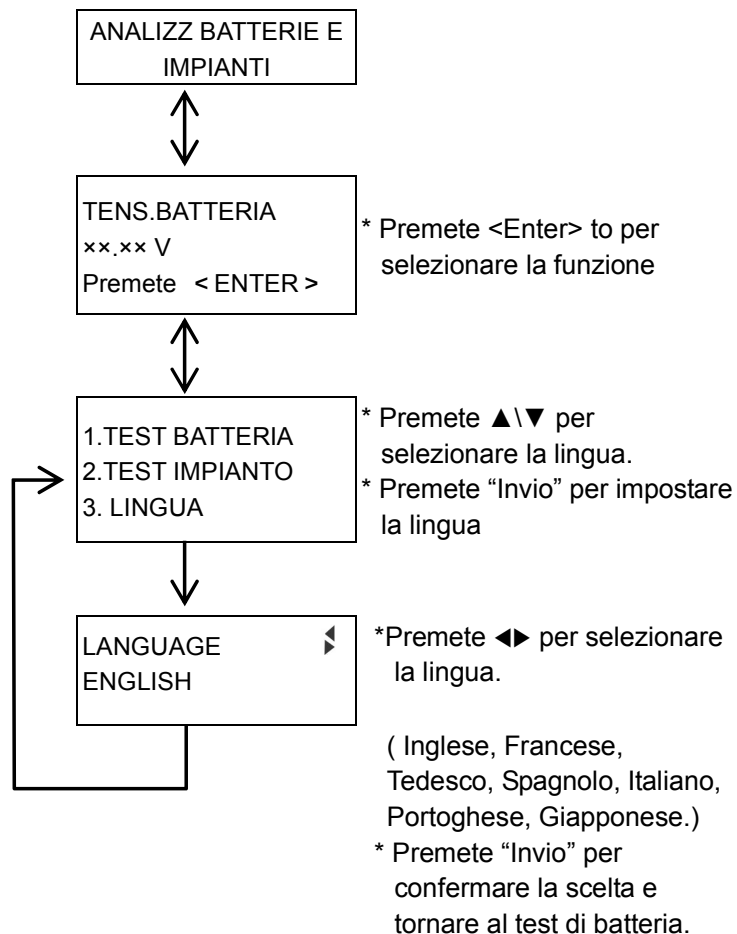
ANALIZZ BATTERIE E IMPIANTI

TENS.BATTERIA
××.×× V
Premete < ENTER >

* Premete <Enter> to per selezionare la funzione

1.TEST BATTERIA
2.TEST IMPIANTO
3. LINGUA

* Premete ▲\▼ per selezionare la lingua.
* Premete “Invio” per impostare la lingua

LANGUAGE
ENGLISH

*Premete ◀▶ per selezionare la lingua.

( Inglese, Francese, Tedesco, Spagnolo, Italiano, Portoghese, Giapponese.)

* Premete “Invio” per confermare la scelta e tornare al test di batteria.